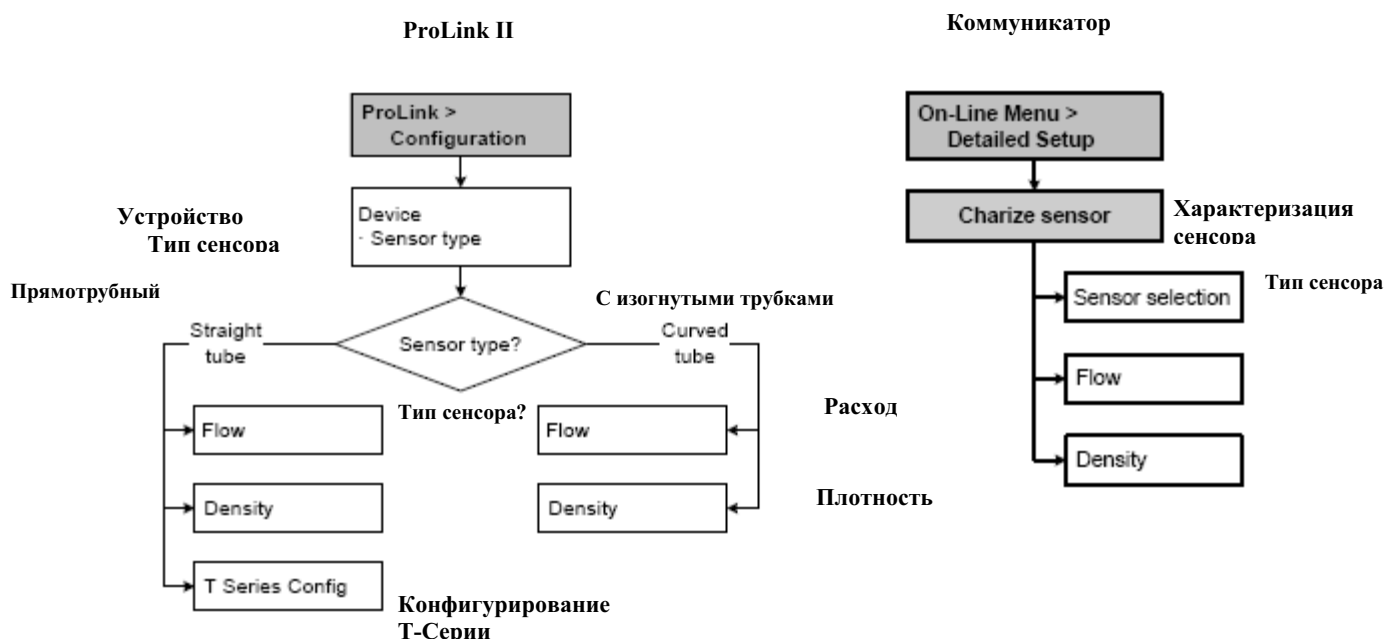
ProLink II

Коммуникатор

ProLink > Configuration

On-Line Menu > Detailed Setup

Устройство
Тип сенсора

Device
· Sensor type

Charize sensor

Характеризация сенсора

Прямотрубный

С изогнутыми трубками

Тип сенсора

Sensor selection

Straight tube

Sensor type?

Curved tube

Тип сенсора?

Расход

Flow

Flow

Flow

Density

Density

Density

Плотность

T Series Config

Конфигурирование Т-Серии